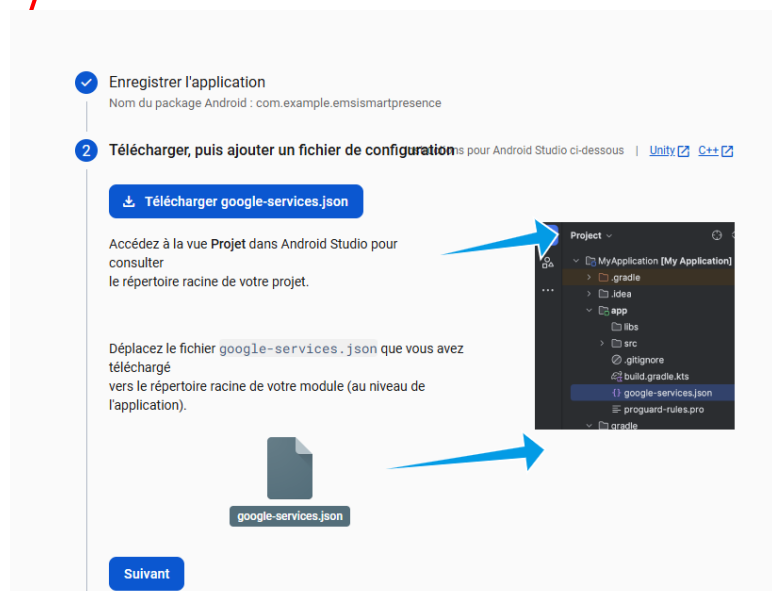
Enregistrer l'application
Nom du package Android : com.example.emsismartpresence

2 Télécharger, puis ajouter un fichier de configuration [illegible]ns pour Android Studio ci-dessous | Unity C++

Télécharger google-services.json

Accédez à la vue Projet dans Android Studio pour consulter
le répertoire racine de votre projet.

Déplacez le fichier google-services.json que vous avez téléchargé
vers le répertoire racine de votre module (au niveau de l'application).

google-services.json

Project
MyApplication [My Application]
.gradle
.idea
app
libs
src
.gitignore
build.gradle.kts
google-services.json
proguard-rules.pro
gradle

Suivant